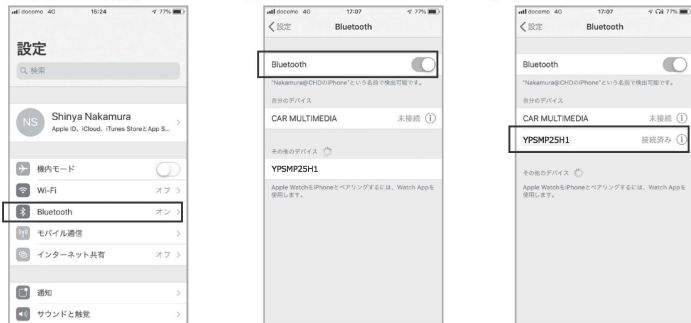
docomo 4G 15:24 77%

設定

検索

NS Shinya Nakamura
Apple ID、iCloud、iTunes StoreとApp S...

機内モード

Wi-Fi オフ

Bluetooth オン

モバイル通信

インターネット共有 オフ

通知

サウンドと触覚

docomo 4G 17:07 77%

< 設定 Bluetooth

Bluetooth

"Nakamura@CHDのiPhone"という名前で検出可能です。

自分のデバイス

CAR MULTIMEDIA 未接続 ⓘ

その他のデバイス

YPSMP25H1

Apple WatchをiPhoneとペアリングするには、Watch Appを使用します。

docomo 4G 17:07 77%

< 設定 Bluetooth

Bluetooth

"Nakamura@CHDのiPhone"という名前で検出可能です。

自分のデバイス

CAR MULTIMEDIA 未接続 ⓘ

YPSMP25H1 接続済み ⓘ

その他のデバイス

Apple WatchをiPhoneとペアリングするには、Watch Appを使用します。